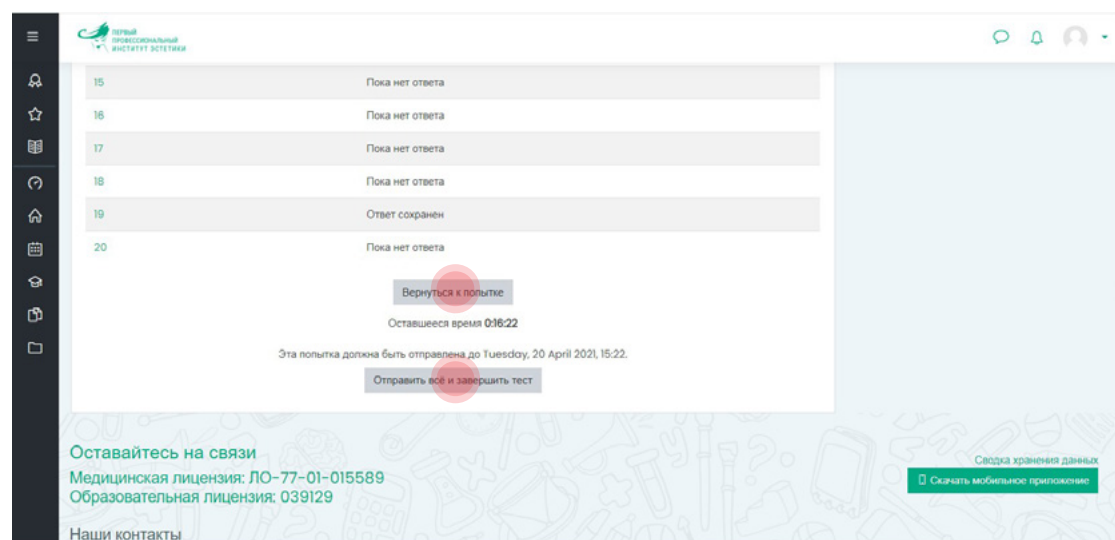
ПЕРВЫЙ ПРОФЕССИОНАЛЬНЫЙ ИНСТИТУТ ЭСТЕТИКИ

| 15 | Пока нет ответа |
|---|---|
| 16 | Пока нет ответа |
| 17 | Пока нет ответа |
| 18 | Пока нет ответа |
| 19 | Ответ сохранен |
| 20 | Пока нет ответа |

Вернуться к попытке

Оставшееся время 0:16:22

Эта попытка должна быть отправлена до Tuesday, 20 April 2021, 15:22.

Отправить всё и завершить тест

Оставайтесь на связи

Медицинская лицензия: ЛО-77-01-015589

Образовательная лицензия: 039129

Наши контакты

Сводка хранения данных

Скачать мобильное приложение